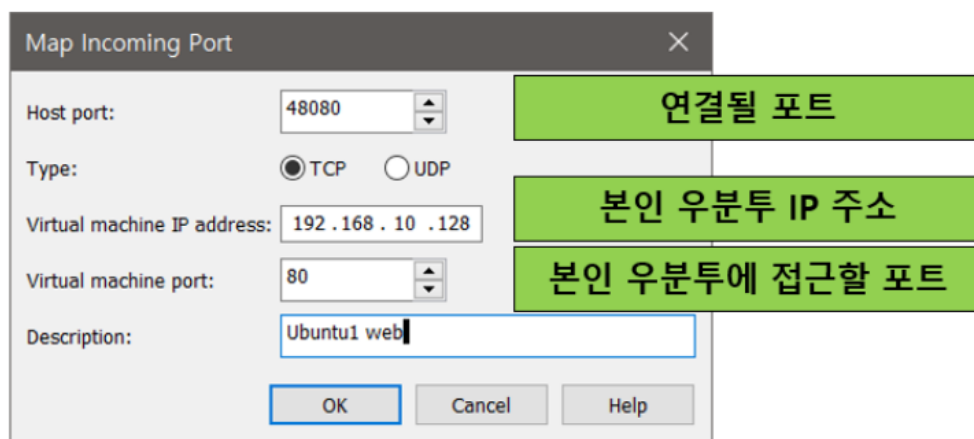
Map Incoming Port

Host port: 48080

연결될 포트

Type: TCP UDP

본인 우분투 IP 주소

Virtual machine IP address: 192 . 168 . 10 . 128

본인 우분투에 접근할 포트

Virtual machine port: 80

Description: Ubuntu1 web

OK Cancel Help